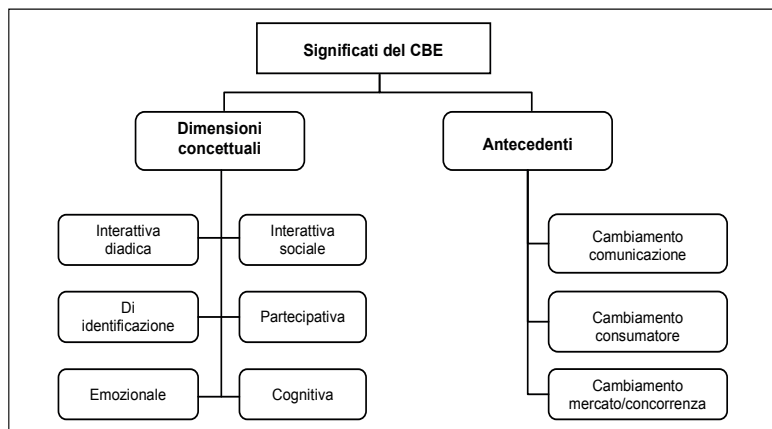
Significati del CBE

Dimensioni concettuali

Antecedenti

Interattiva diadica

Interattiva sociale

Di identificazione

Partecipativa

Emozionale

Cognitiva

Cambiamento comunicazione

Cambiamento consumatore

Cambiamento mercato/concorrenza